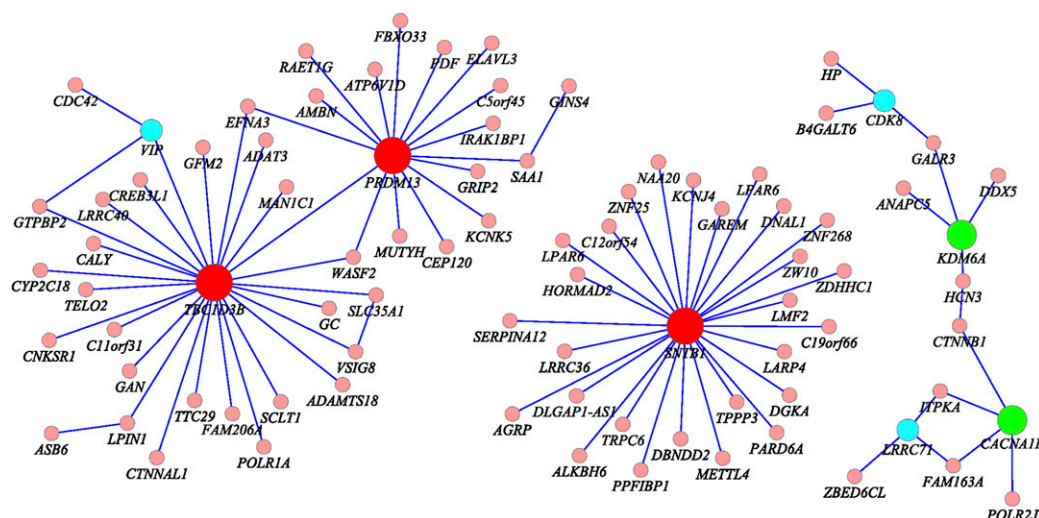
FBXO33
RAET1G
PDF
ELAVL3
ATP6V1D
C5orf45
AMBN
GINS4
CDC42
EFNA3
IRAK1BP1
VIP
ADAT3
GFM2
PRDM13
SAA1
CREB3L1
GRIP2
GTPBP2
LRRC49
MAN1C1
KCNK5
MUTYH
CEP120
CALY
WASF2
CYP2C18
TELO2
TBC1D3B
SLC35A1
GC
CNKSR1
C11orf31
VSIG8
GAN
ADAMTS18
TTC29
SCLT1
FAM206A
ASB6
LPIN1
POLR1A
CTNNAL1
NAA20
KCNJ4
ZNF25
LPAR6
GAREM
DNAL1
C12orf54
ZNF268
LPAR6
HORMAD2
ZW10
ZDHHC1
LMF2
SERPINA12
SNTB1
C19orf66
LRRC36
LARP4
DLGAP1-AS1
DGKA
AGRP
TPPP3
TRPC6
PARD6A
DBNDD2
METTL4
ALKBH6
PPFIBP1
HP
CDK8
B4GALT6
GALR3
DDX5
ANAPC5
KDM6A
HCN3
CTNNB1
ITPKA
LRRC71
CACNA1I
FAM163A
ZBED6CL
POLR2I